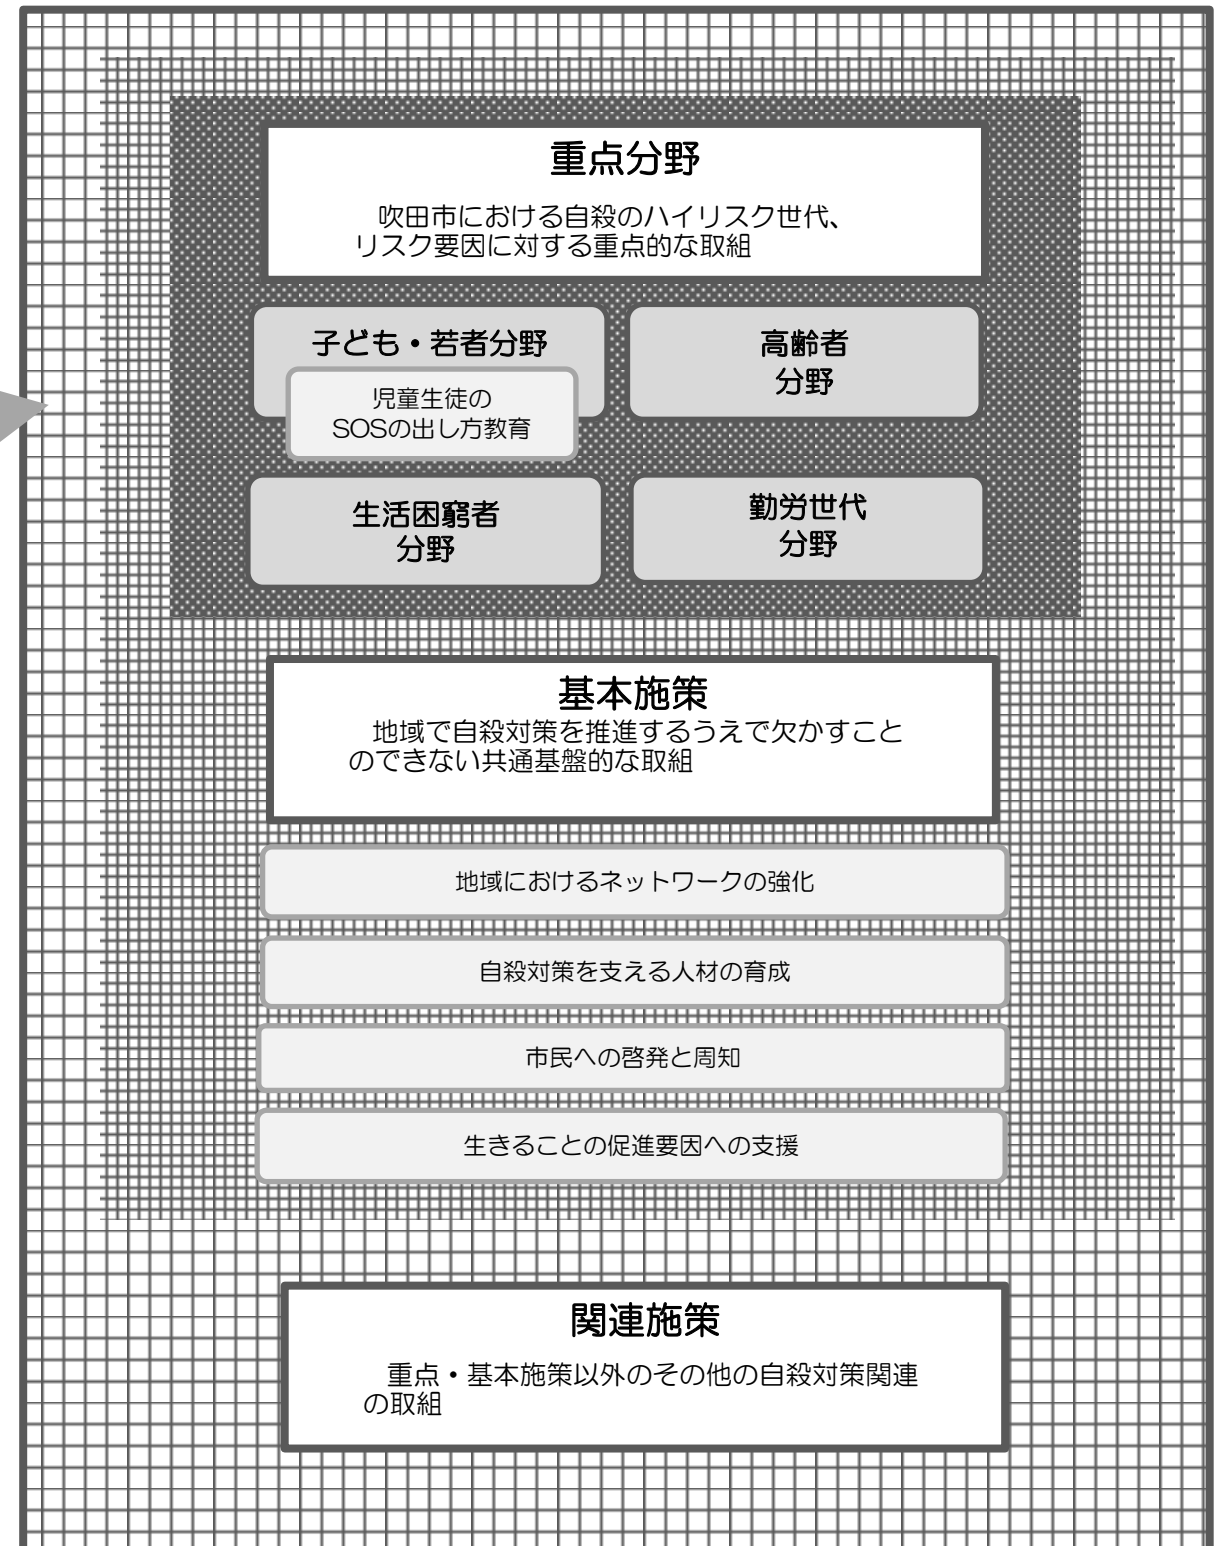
重点分野

吹田市における自殺のハイリスク世代、リスク要因に対する重点的な取組

子ども・若者分野

児童生徒のSOSの出し方教育

高齢者分野

生活困窮者分野

勤労世代分野

基本施策

地域で自殺対策を推進するうえで欠かすことのできない共通基盤的な取組

地域におけるネットワークの強化

自殺対策を支える人材の育成

市民への啓発と周知

生きることの促進要因への支援

関連施策

重点・基本施策以外のその他の自殺対策関連の取組